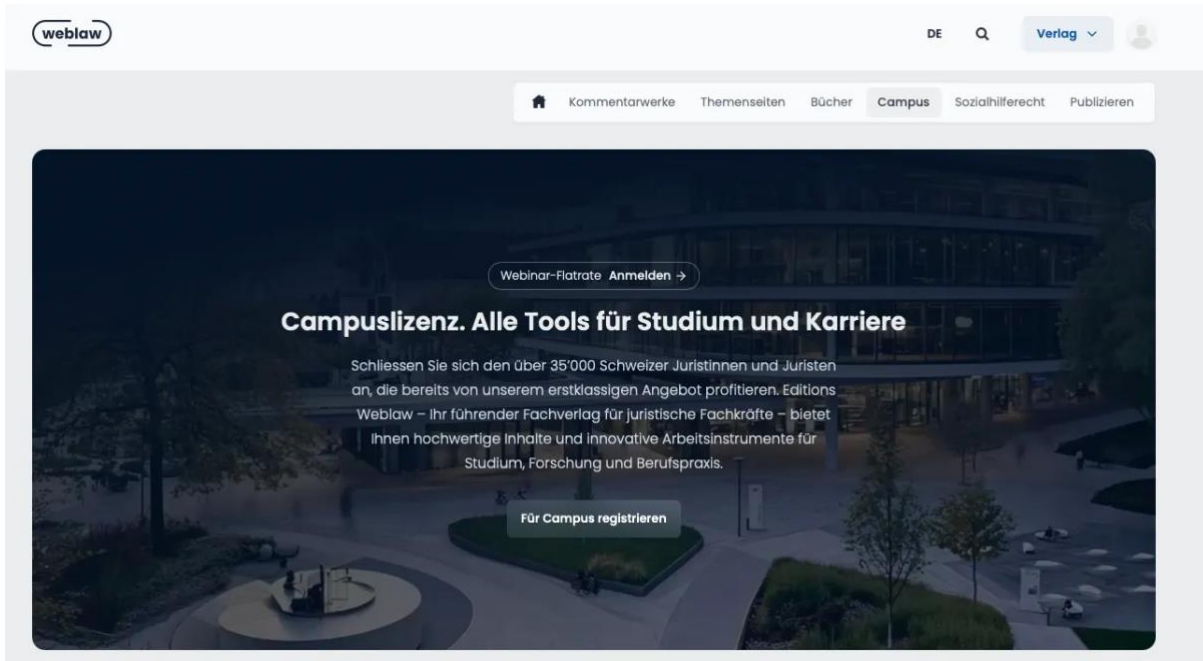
weblaw

DE

Verlag

Kommentarwerke Themenseiten Bücher Campus Sozialhilferecht Publizieren

Webinar-Flatrate Anmelden →

Campuslizenz. Alle Tools für Studium und Karriere

Schliessen Sie sich den über 35'000 Schweizer Juristinnen und Juristen an, die bereits von unserem erstklassigen Angebot profitieren. Editions Weblaw – Ihr führender Fachverlag für juristische Fachkräfte – bietet Ihnen hochwertige Inhalte und innovative Arbeitsinstrumente für Studium, Forschung und Berufspraxis.

Für Campus registrieren